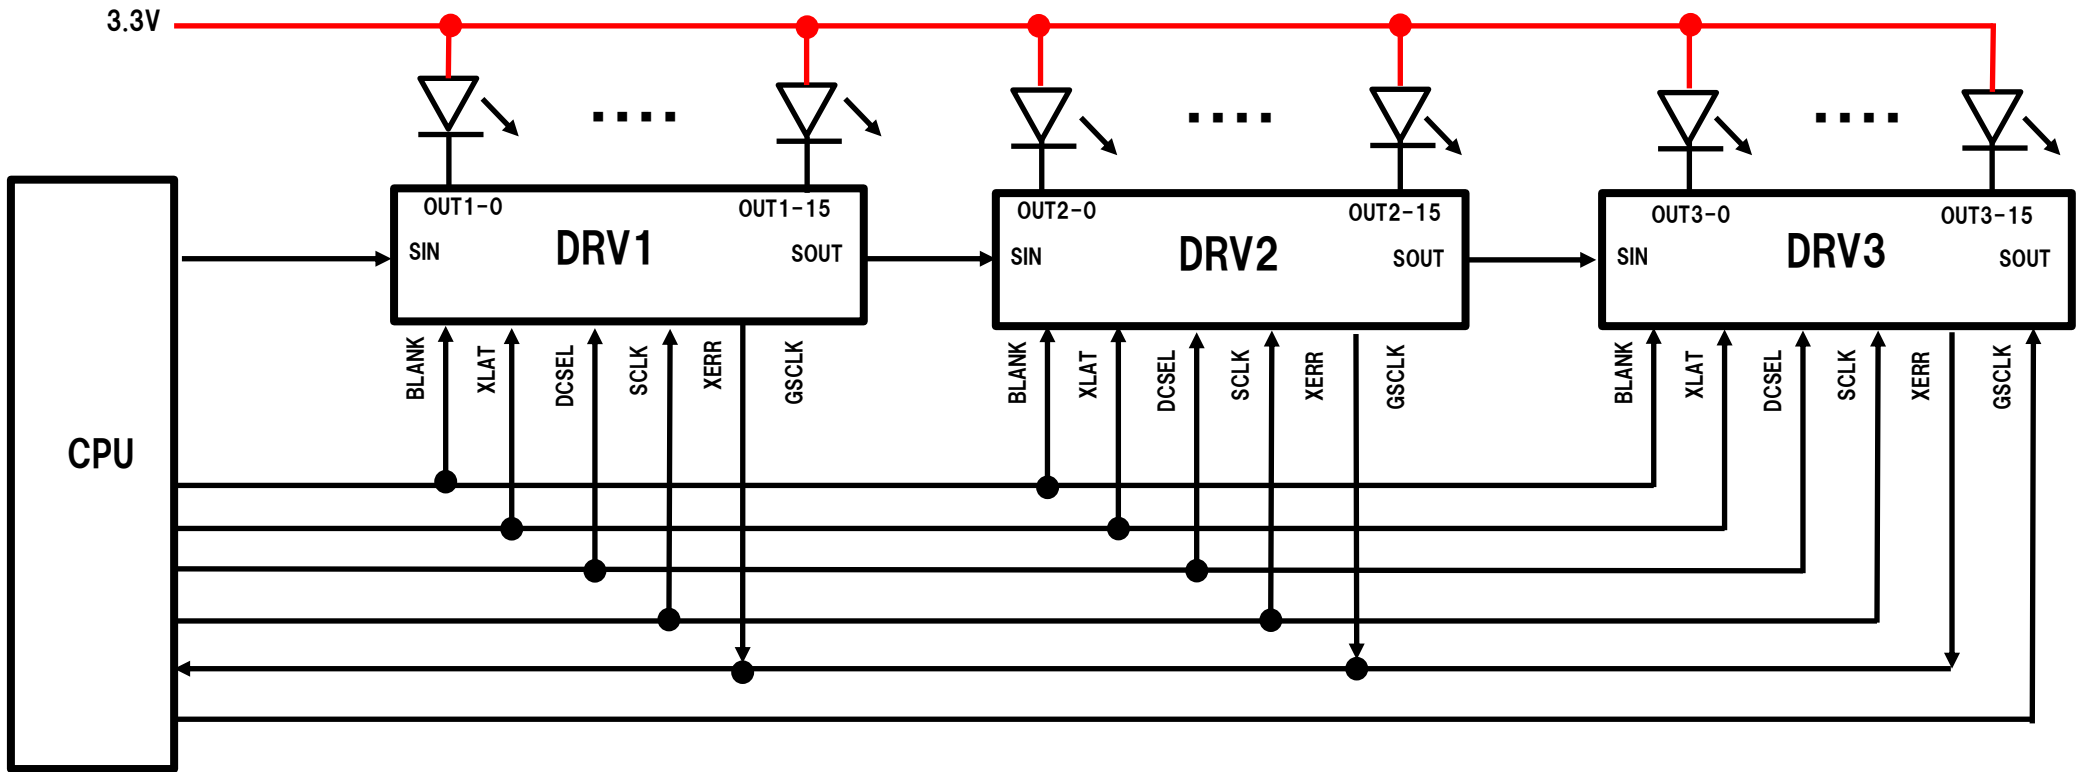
3.3V

....

....

....

OUT1-0
OUT1-15
SIN
DRV1
SOUT

OUT2-0
OUT2-15
SIN
DRV2
SOUT

OUT3-0
OUT3-15
SIN
DRV3
SOUT

CPU

BLANK
XLAT
DCSEL
SCLK
XERR
GSCLK

BLANK
XLAT
DCSEL
SCLK
XERR
GSCLK

BLANK
XLAT
DCSEL
SCLK
XERR
GSCLK